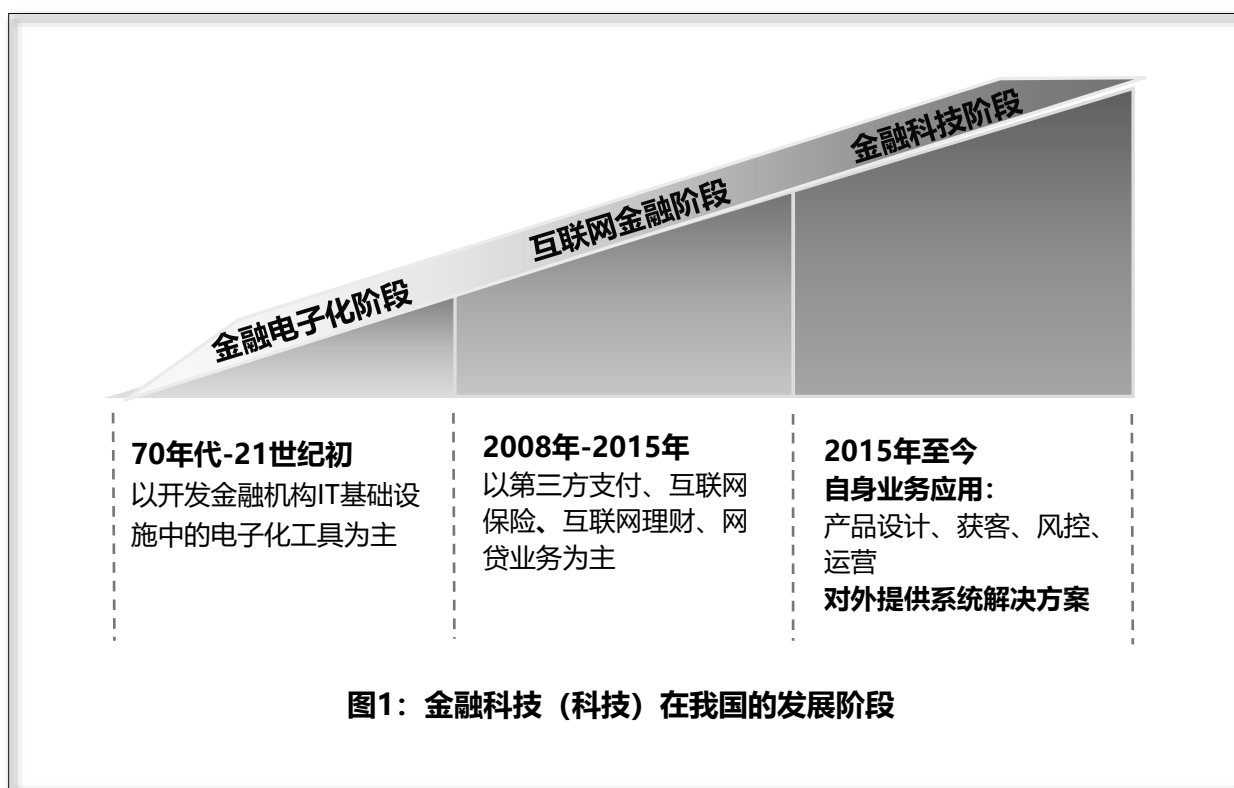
金融科技阶段

互联网金融阶段

金融电子化阶段

70年代-21世纪初
以开发金融机构IT基础设施中的电子化工具为主

2008年-2015年
以第三方支付、互联网保险、互联网理财、网贷业务为主

2015年至今
自身业务应用：
产品设计、获客、风控、运营
对外提供系统解决方案

图1：金融科技（科技）在我国的发展阶段